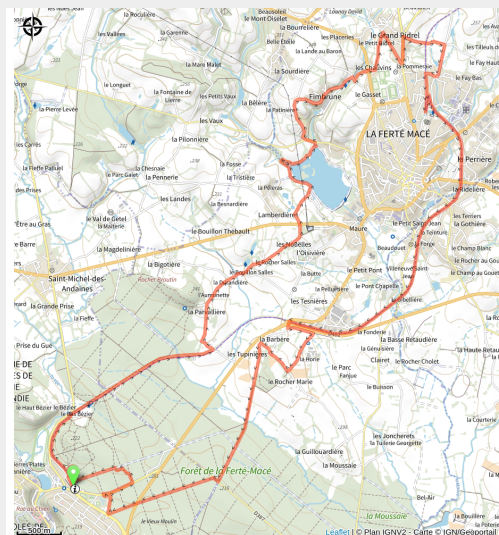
la Rochière
le Mont Oiselet
Louvrey Devid
les Vallées
la Garenne
Belle Étoile
la Plâtrerie
le Grand Ridrel
le Petit Ridrel
les Tilleuls d
la Lande au Baron
la Pommeraie
la Maré Mallet
la Sourdière
le Fay Hau
le Longuet
la Fontaine de Lierre
les Petits Vaux
la Bélière
les Chauvins
le Gasset
le Fay Bas
la Bourrelière
Fimbarune
la Pierre Levée
la Patinière
les Vaux
LA FERTÉ MACÉ
les Carrés
la Pilonnière
la Fieffe Paillard
la Chesnaie
la Fosse
la Tristière
la Perrière
le Parc Gelet
la Pennerie
la Pillerais
les Prises
les Landes
la Besnardière
Larideliere
Être au Gras
le Val de Getel
la Malterie
le Bouillon Thébault
Lamberdière
les Terriers
la Gothière
le Petit Saint Jean
la Teinture
le Champ Blanc
Maure
les Noëlles
L'Osivière
Beaudouet
la Forge
le Rocher au Goue
la Madgeleinière
la Bigotière
Champ au Goue
Barre
le Rocher Salles
Villeneuve Saint
Saint-Michel-des-Andaines
Rocher Broutin
la Piardière
le Petit Pont
les Salles
la Butte
l'Aumonerie
la Pelliserie
le Pont Chapelle
la Grande Prise
la Bellière
la Fieffe
les Tesnières
la Fonderie
la Pallaidière
la Basse Retaudière
la Barbère
la Génuisière
Clairet
la Haute Retau
Pisse au Diable
le Rocher Cholet
les Tupinières
la Honte
le Parc
Fanjue
le Rocher Marie
le Haut Bézier
le Bas Bézier
le Buisson
la Courterie
la Guillouardière
les Joncherets
la Tuilerie Georgette
Forêt de la Ferté-Macé
la Moussaie
Plates
Bel-Air
le Vieux Moulin
La Moussaie
Leaflet | © Plan IGNV2 - Carte © IGN/Geoportail
500 m